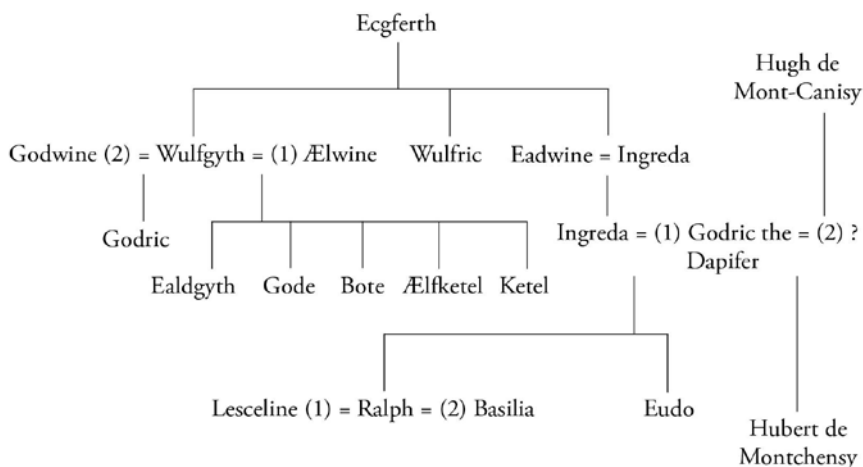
Ecgferth

Hugh de Mont-Canisy

Godwine (2) = Wulfgyth = (1) Ælwine

Wulfric

Eadwine = Ingreda

Godric

Ingreda = (1) Godric the Dapifer = (2) ?

Ealdgyth

Gode

Bote

Ælfketel

Ketel

Lesceline (1) = Ralph = (2) Basilia

Eudo

Hubert de Montchensy